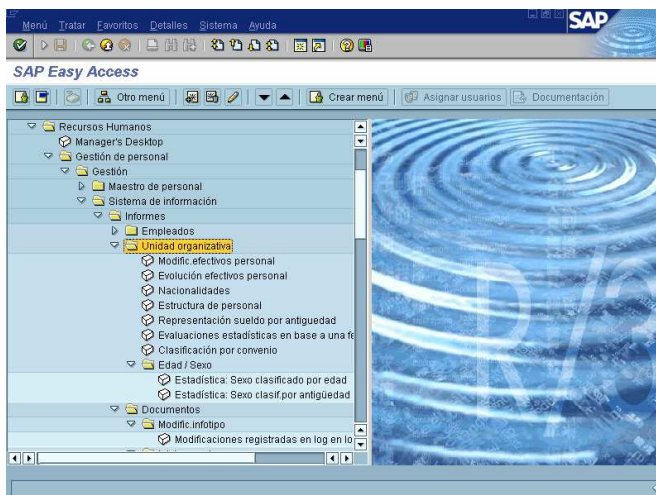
Menú Tratar Favoritos Detalles Sistema Ayuda

SAP

SAP Easy Access

Otro menú | Crear menú | Asignar usuarios | Documentación

Recursos Humanos
Manager's Desktop
Gestión de personal
Gestión
Maestro de personal
Sistema de información
Informes
Empleados
Unidad organizativa
Modific.efectivos personal
Evolución efectivos personal
Nacionalidades
Estructura de personal
Representación sueldo por antigüedad
Evaluaciones estadísticas en base a una fe
Clasificación por convenio
Edad / Sexo
Estadística: Sexo clasificado por edad
Estadística: Sexo clasif.por antigüedad
Documentos
Modific.infotipo
Modificaciones registradas en log en lo